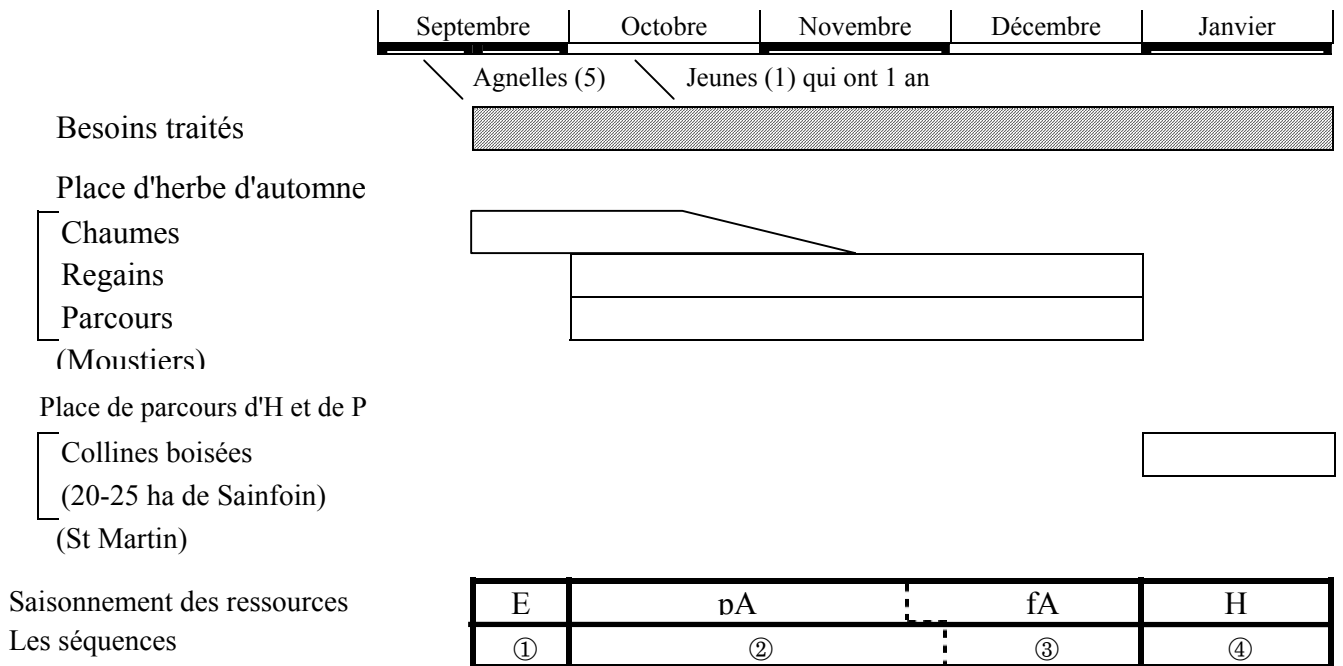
| Septembre | Octobre | Novembre | Décembre | Janvier |
|---|---|---|---|---|

Agnelles (5) Jeunes (1) qui ont 1 an

Besoins traités

Place d'herbe d'automne

Chaumes

Regains

Parcours

(Moustiers)

Place de parcours d'H et de P

Collines boisées

(20-25 ha de Sainfoin)

(St Martin)

Saisonnement des ressources

Les séquences

| E | pA | fA | H |
|---|---|---|---|
| ① | ② | ③ | ④ |